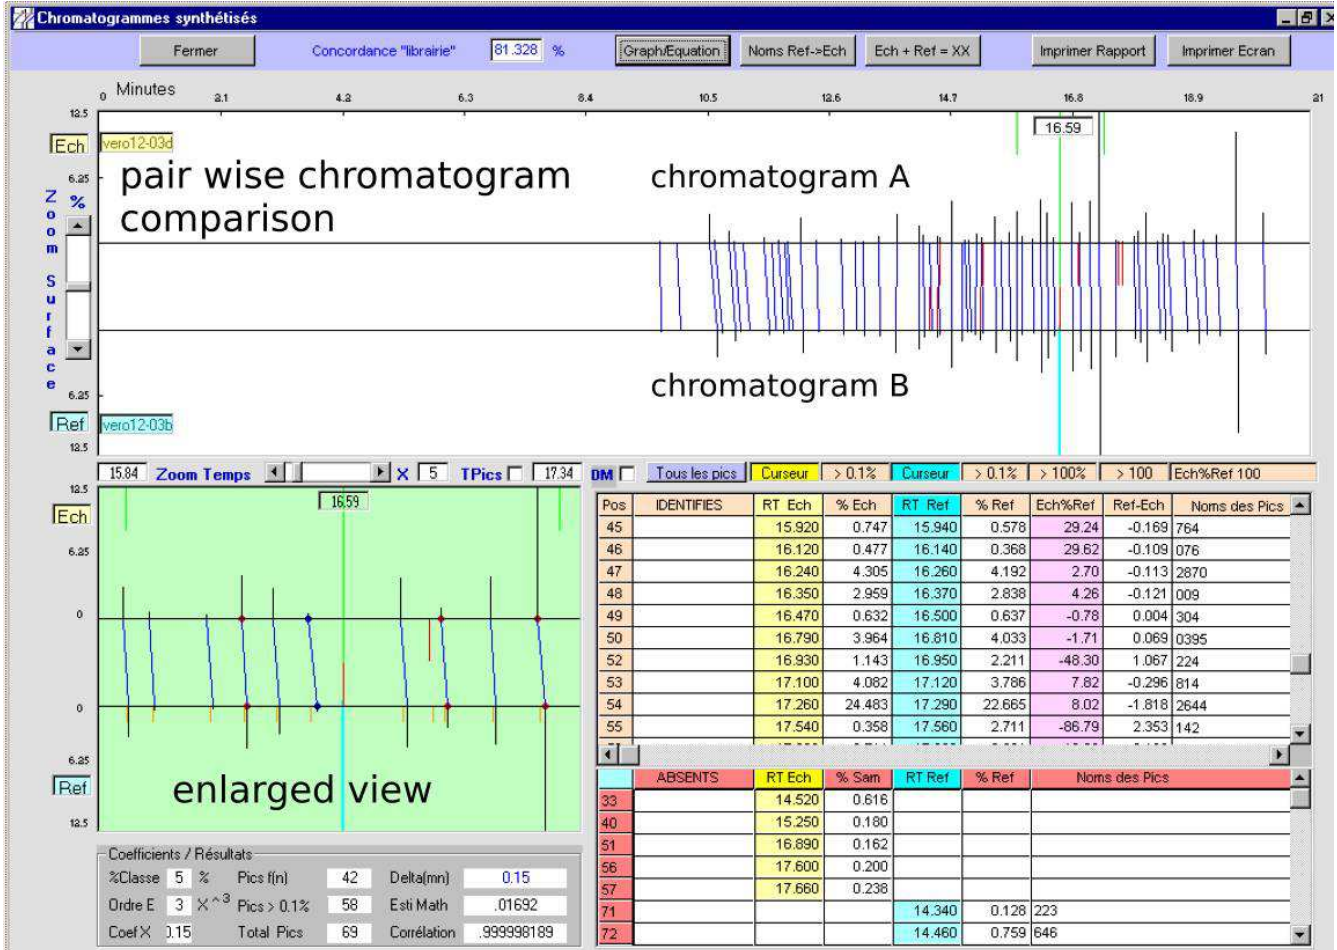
Chromatogrammes synthétisés

Fermer Concordance "librairie" 81.328 % Graph/Equation Noms Ref->Ech Ech + Ref = XX Imprimer Rapport Imprimer Ecran

0 Minutes 2.1 4.2 6.3 8.4 10.5 12.6 14.7 16.8 18.9 21

12.5
Ech vero12-03d
6.25
pair wise chromatogram comparison
chromatogram A
16.59
Z o o m % S u r f a c e
chromatogram B
6.25
Ref vero12-03b
12.5

15.84 Zoom Temps X 5 TPics 17.34 DM Tous les pics Curseur > 0.1% Curseur > 0.1% > 100% > 100 Ech%Ref 100

12.5
Ech
16.59
6.25
0
0
6.25
Ref
12.5
enlarged view

| Pos | IDENTIFIES | RT Ech | % Ech | RT Ref | % Ref | Ech%Ref | Ref-Ech | Noms des Pics |
|---|---|---|---|---|---|---|---|---|
| 45 | | 15.920 | 0.747 | 15.940 | 0.578 | 29.24 | -0.169 | 764 |
| 46 | | 16.120 | 0.477 | 16.140 | 0.368 | 29.62 | -0.109 | 076 |
| 47 | | 16.240 | 4.305 | 16.260 | 4.192 | 2.70 | -0.113 | 2870 |
| 48 | | 16.350 | 2.959 | 16.370 | 2.838 | 4.26 | -0.121 | 009 |
| 49 | | 16.470 | 0.632 | 16.500 | 0.637 | -0.78 | 0.004 | 304 |
| 50 | | 16.790 | 3.964 | 16.810 | 4.033 | -1.71 | 0.069 | 0395 |
| 52 | | 16.930 | 1.143 | 16.950 | 2.211 | -48.30 | 1.067 | 224 |
| 53 | | 17.100 | 4.082 | 17.120 | 3.786 | 7.82 | -0.296 | 814 |
| 54 | | 17.260 | 24.483 | 17.290 | 22.665 | 8.02 | -1.818 | 2644 |
| 55 | | 17.540 | 0.358 | 17.560 | 2.711 | -86.79 | 2.353 | 142 |

| | ABSENTS | RT Ech | % Sam | RT Ref | % Ref | Noms des Pics |
|---|---|---|---|---|---|---|
| 33 | | 14.520 | 0.616 | | | |
| 40 | | 15.250 | 0.180 | | | |
| 51 | | 16.890 | 0.162 | | | |
| 56 | | 17.600 | 0.200 | | | |
| 57 | | 17.660 | 0.238 | | | |
| 71 | | | | 14.340 | 0.128 | 223 |
| 72 | | | | 14.460 | 0.759 | 646 |

Coefficients / Résultats
%Classe 5 % Pics f(n) 42 Delta(mn) 0.15
Ordre E 3 X^3 Pics > 0.1% 58 Esti Math .01692
Coef X 0.15 Total Pics 69 Corrélation .999998189